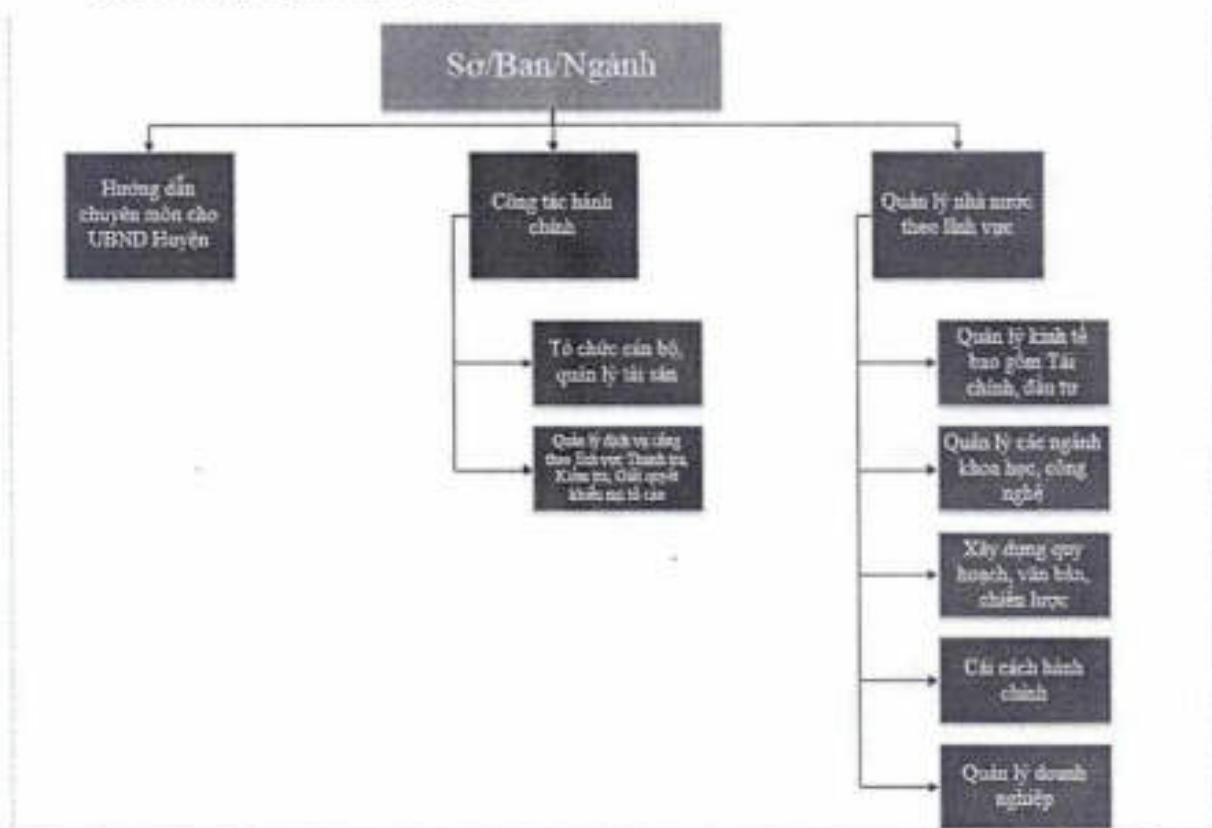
Sơ/Ban/Ngành

Hướng dẫn chuyên môn cho UBND Huyện

Công tác hành chính

Tổ chức cán bộ, quản lý tài sản

Quản lý dịch vụ công theo lĩnh vực Thanh tra, Kiểm tra, Giải quyết khiếu nại tố cáo

Quản lý nhà nước theo lĩnh vực

Quản lý kinh tế bao gồm Tài chính, đầu tư

Quản lý các ngành khoa học, công nghệ

Xây dựng quy hoạch, văn bản, chiến lược

Cải cách hành chính

Quản lý doanh nghiệp